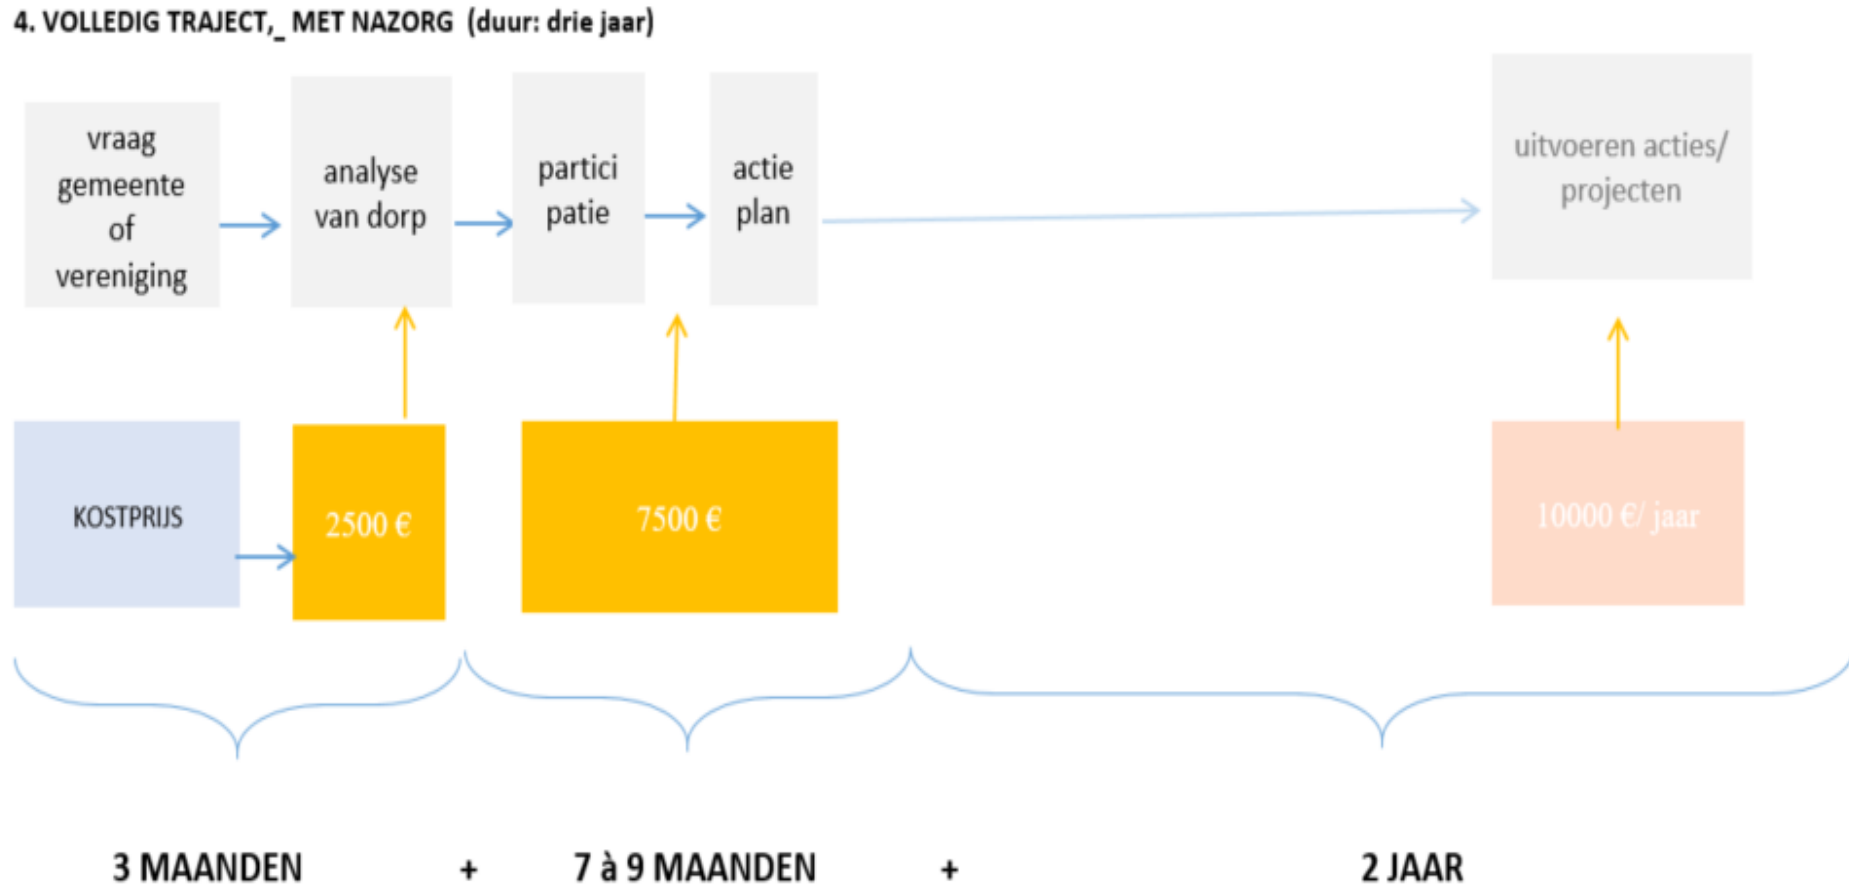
4. VOLLEDIG TRAJECT,_ MET NAZORG (duur: drie jaar)

vraag gemeente of vereniging

analyse van dorp

partici patie

actie plan

uitvoeren acties/ projecten

KOSTPRIJS

2500 €

7500 €

10000 €/ jaar

3 MAANDEN + 7 à 9 MAANDEN + 2 JAAR